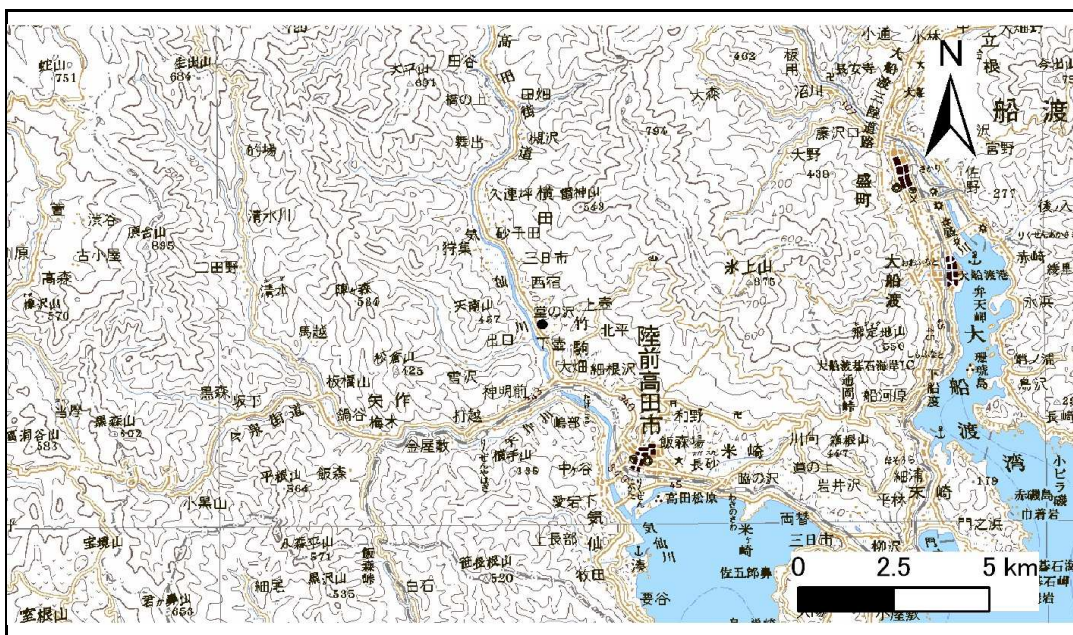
蛇山
751
生出山
664
大森山
田谷
高
田
街
道
梶沢
細
田畑
大森
小通
立根
船
渡
N
沼川
猪川
盛町
大野
宮野
佐野
大船渡
赤崎
清水川
浜谷
古小屋
原台山
895
高森
二田野
清本
種山
570
馬越
鍋倉山
425
黒森
坂下
夏沢
矢作
梅木
鍋谷
金屋敷
打越
神明前
出口
天神山
487
竹駒
下壺
大畑
三日市
西宿
砂子田
氷上山
875
陸前高田市
米崎
長砂
川向
脇の沢
両替
飯森
平根山
564
小黒山
宝境山
細尾
黒沢山
535
白石
笹長根山
520
上長部
気仙
仙川
牧田
要谷
三日市
高田松原
岩井沢
平林
末崎
門之浜
細浦
大船渡湾
永浜
大
船
渡
湾
細根沢
0
2.5
5 km